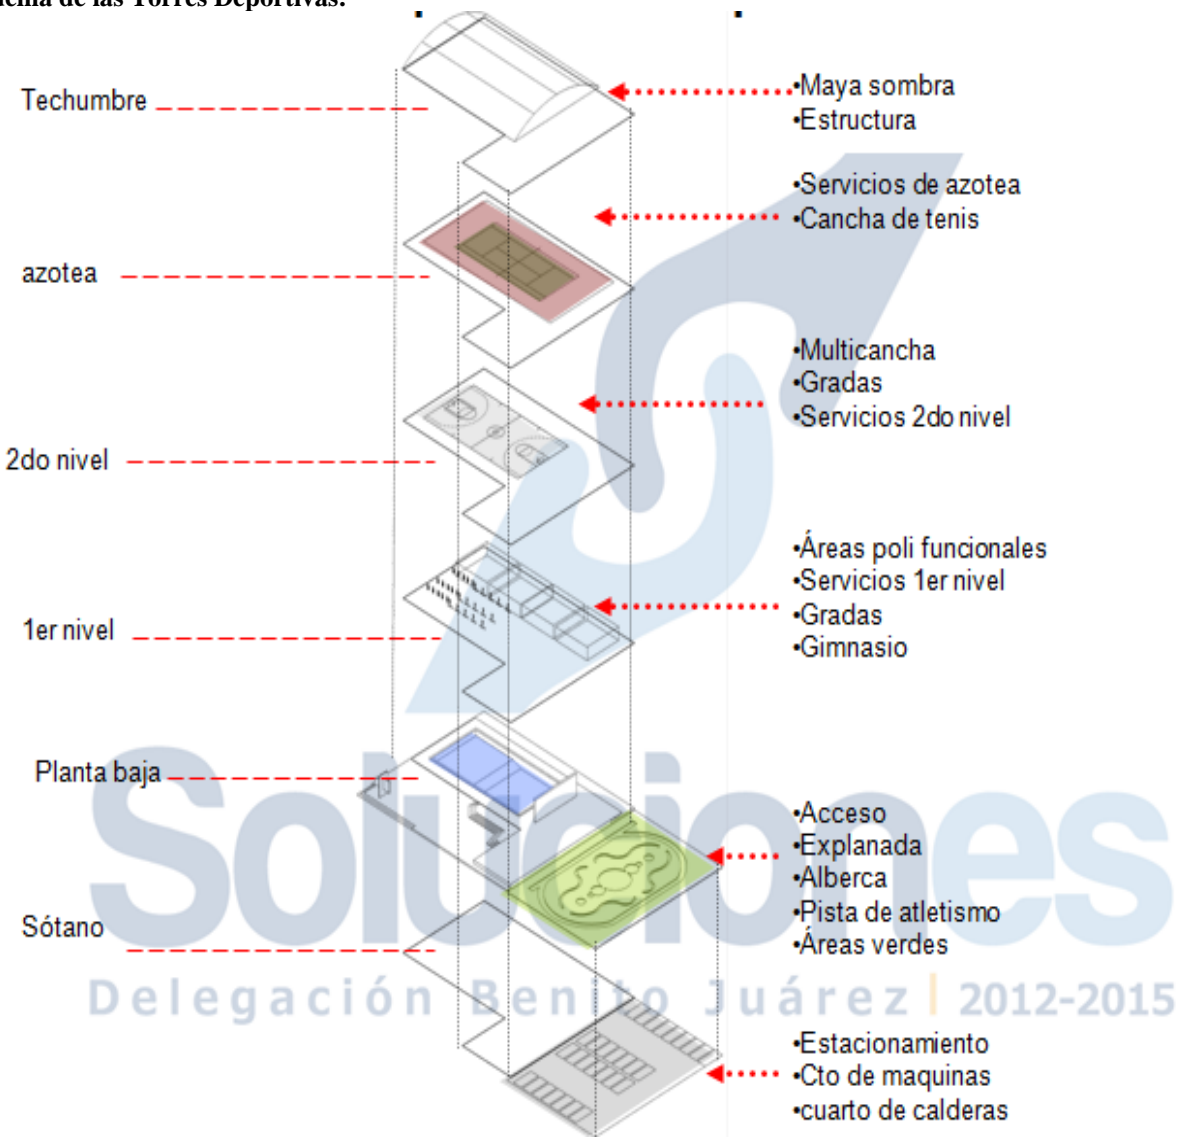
uema de las Torres Deportivas.

Techumbre

•Maya sombra
•Estructura

•Servicios de azotea
•Cancha de tenis

azotea

•Multicancha
•Gradas
•Servicios 2do nivel

2do nivel

•Áreas poli funcionales
•Servicios 1er nivel
•Gradas
•Gimnasio

1er nivel

Planta baja

•Acceso
•Explanada
•Alberca
•Pista de atletismo
•Áreas verdes

Sótano

Soluciones
Delegación Benito Juárez | 2012-2015

•Estacionamiento
•Cto de maquinas
•cuarto de calderas